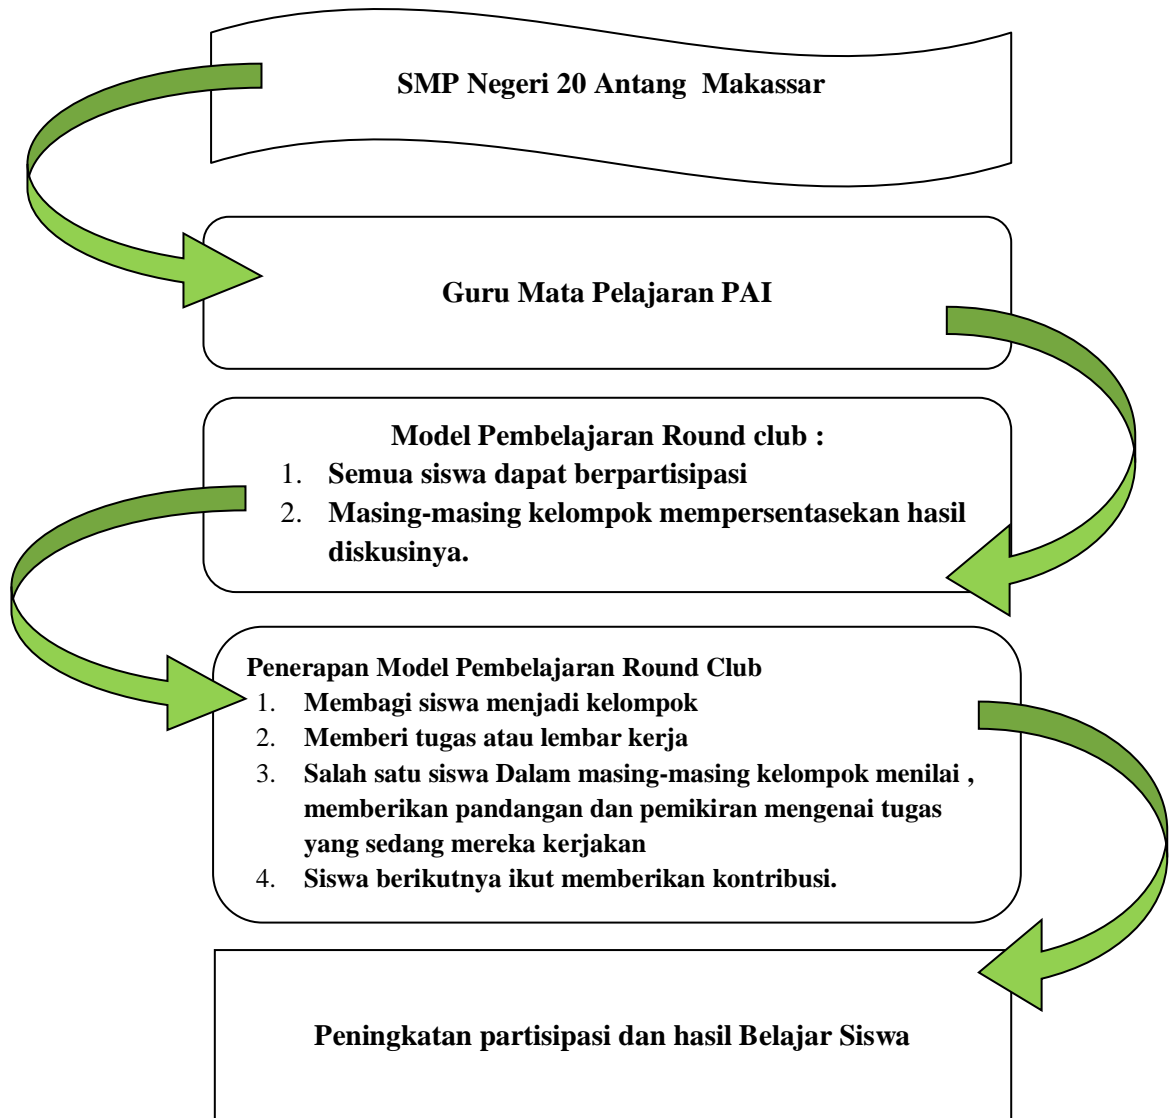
SMP Negeri 20 Antang Makassar

Guru Mata Pelajaran PAI

Model Pembelajaran Round club :
1. Semua siswa dapat berpartisipasi
2. Masing-masing kelompok mempersentasekan hasil diskusinya.

Penerapan Model Pembelajaran Round Club
1. Membagi siswa menjadi kelompok
2. Memberi tugas atau lembar kerja
3. Salah satu siswa Dalam masing-masing kelompok menilai , memberikan pandangan dan pemikiran mengenai tugas yang sedang mereka kerjakan
4. Siswa berikutnya ikut memberikan kontribusi.

Peningkatan partisipasi dan hasil Belajar Siswa